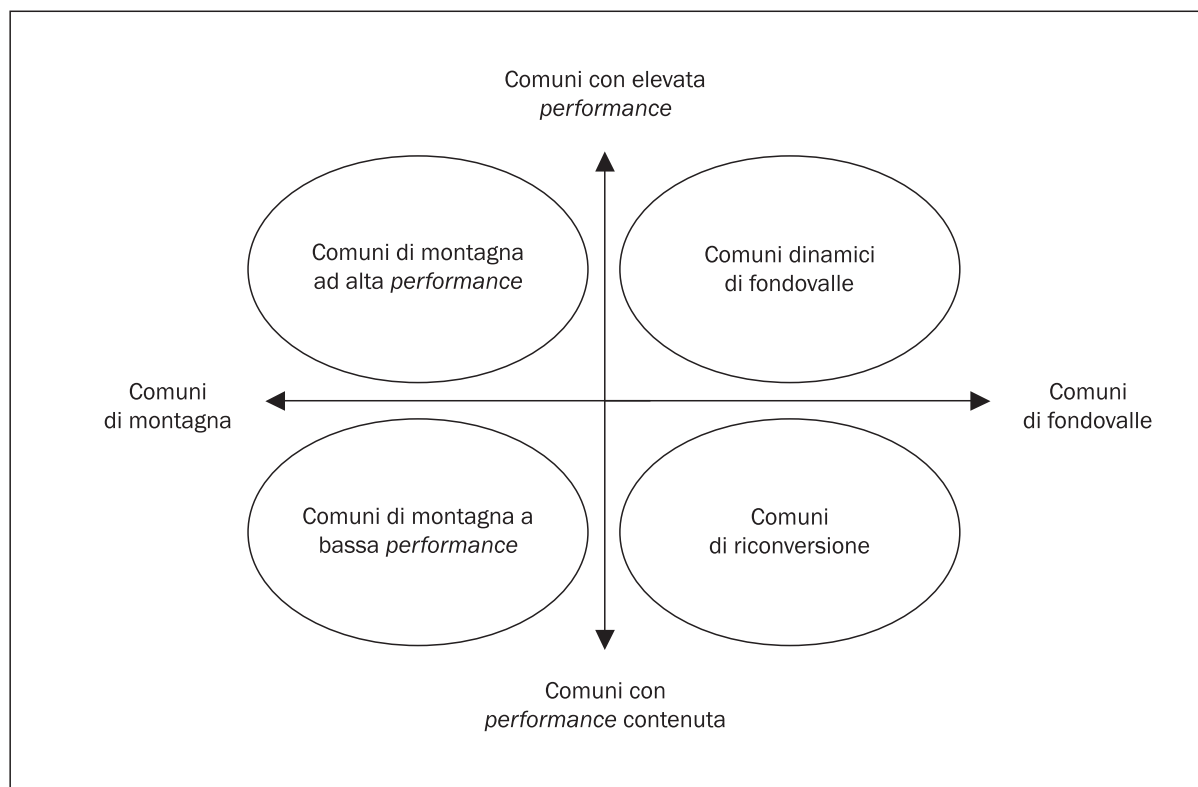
Comuni con elevata performance

Comuni di montagna ad alta performance

Comuni dinamici di fondovalle

Comuni di montagna

Comuni di fondovalle

Comuni di montagna a bassa performance

Comuni di riconversione

Comuni con performance contenuta